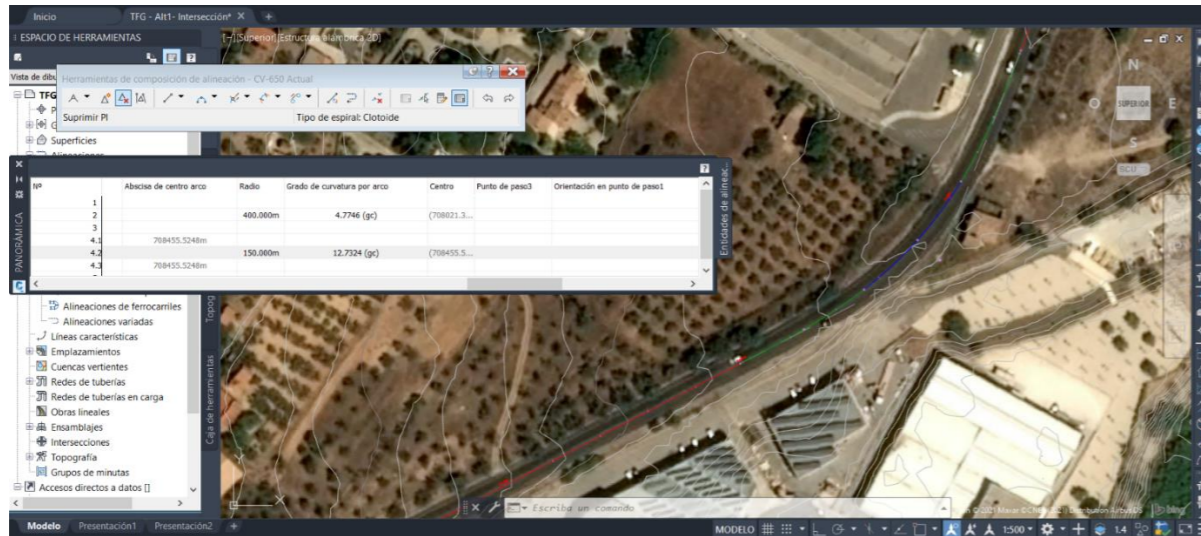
Inicio TFG - Alt1- Intersección* ×

ESPACIO DE HERRAMIENTAS

Vista de dibu

TFG

Superficies

[-][Superior][Estructura alámbrica 3D]

Herramientas de composición de alineación - CV-650 Actual

Suprimir PI

Tipo de espiral: Clotoide

| Nº | Abscisa de centro arco | Radio | Grado de curvatura por arco | Centro | Punto de paso3 | Orientación en punto de paso1 |
|---|---|---|---|---|---|---|
| 1 | | | | | | |
| 2 | | 400.000m | 4.7746 (gc) | (708021.3... | | |
| 3 | | | | | | |
| 4.1 | 708455.5248m | | | | | |
| 4.2 | | 150.000m | 12.7324 (gc) | (708455.5... | | |
| 4.3 | 708455.5248m | | | | | |

PANORÁMICA

Entidades de alineac...

Alineaciones de ferrocarriles
Alineaciones variadas
Líneas características
Emplazamientos
Cuencas vertientes
Redes de tuberías
Redes de tuberías en carga
Obras lineales
Ensamblajes
Intersecciones
Topografía
Grupos de minutas
Accesos directos a datos []

Topog

Caja de herramientas

N
SUPERIOR
O E
S
SCU

Escriba un comando

Modelo Presentación1 Presentación2 +

MODELO 1:500 1.4